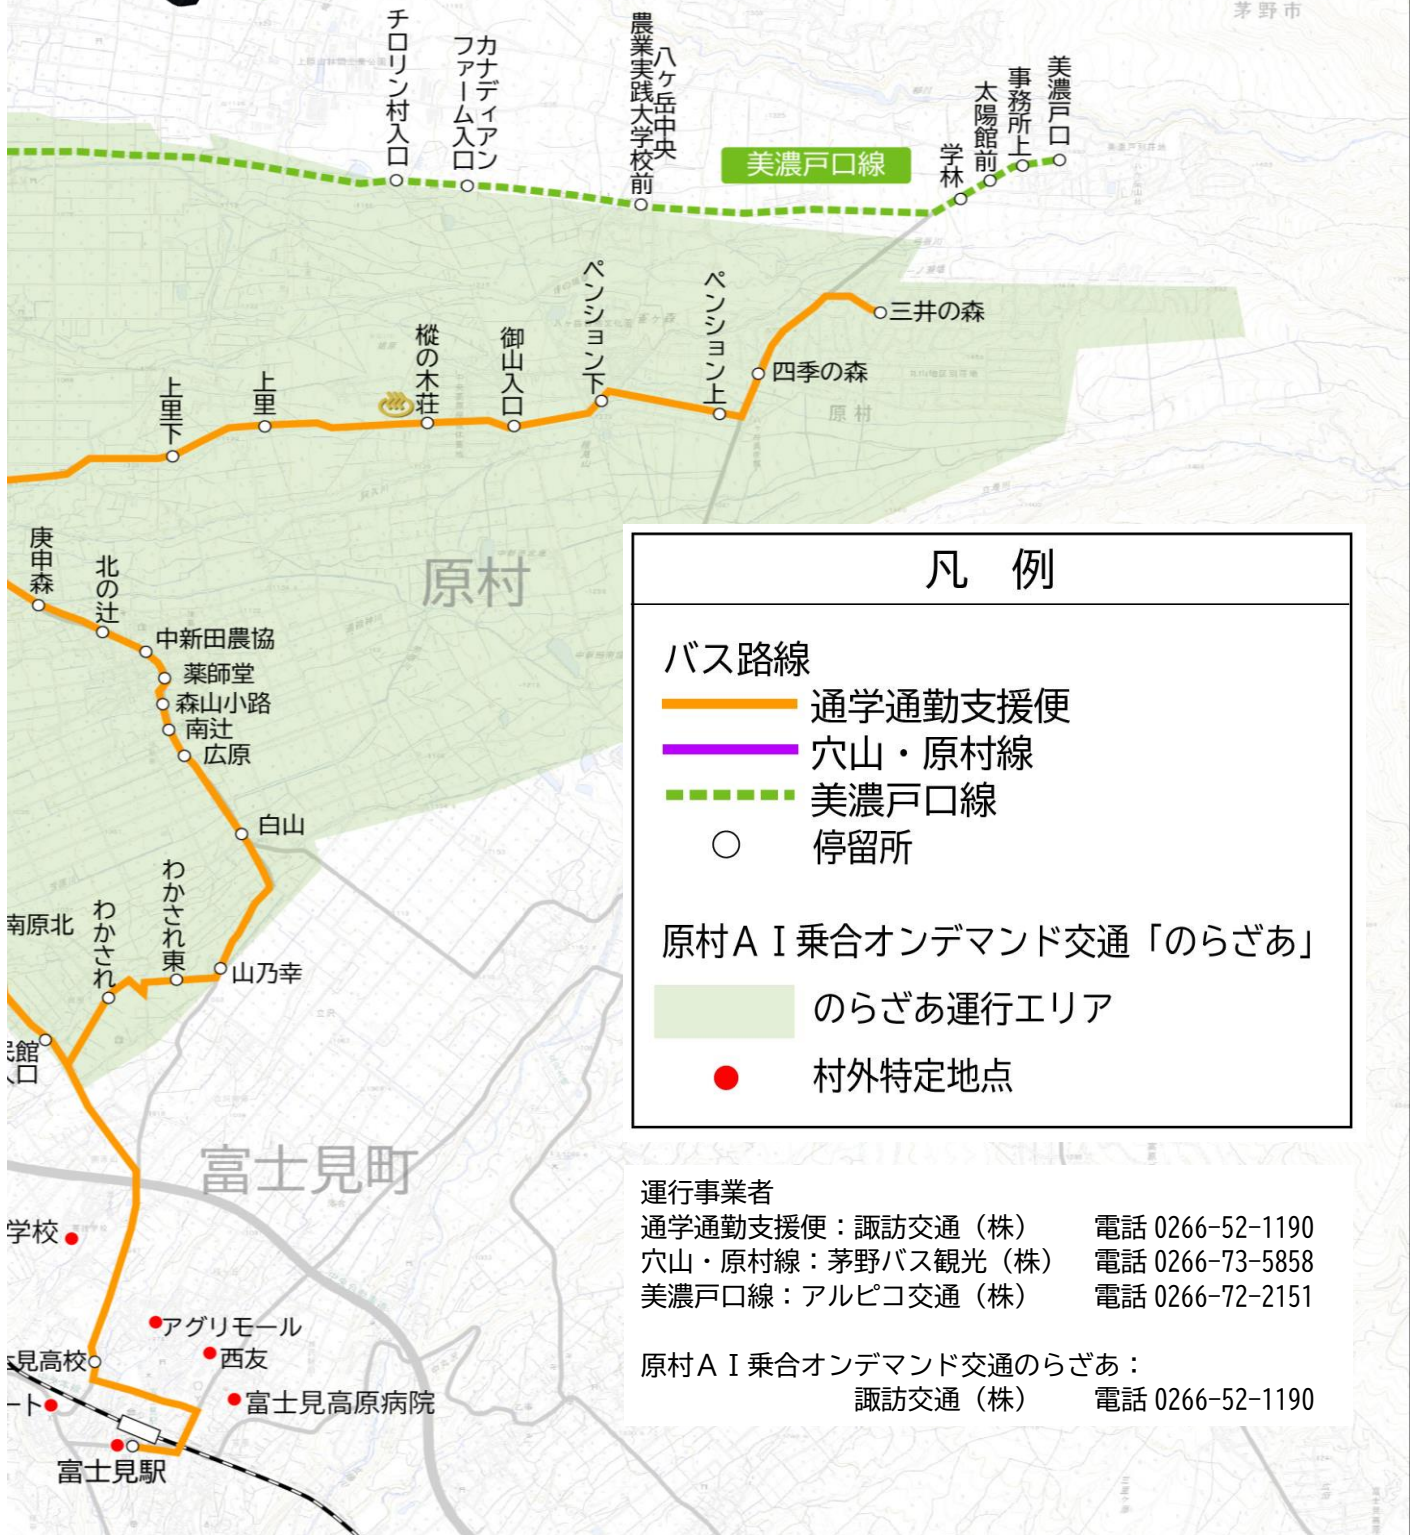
茅野市

チロリン村入口
カナディアンファーム入口
八ヶ岳中央農業実践大学校前
美濃戸口線
学林
太陽館前
事務所上
美濃戸口

三井の森
四季の森
ペンション上
ペンション下
御山入口
樅の木荘
上里
上里下
原村

庚申森
北の辻
中新田農協
薬師堂
森山小路
南辻
広原
白山
わかされ東
わかされ
山乃幸
南原北
館
口

富士見町
学校
アグリモール
西友
見高校
富士見高原病院
ト
富士見駅

凡　例

バス路線
通学通勤支援便
穴山・原村線
美濃戸口線
停留所

原村ＡＩ乗合オンデマンド交通「のらざあ」
のらざあ運行エリア
村外特定地点

運行事業者
通学通勤支援便：諏訪交通（株）　電話 0266-52-1190
穴山・原村線：茅野バス観光（株）　電話 0266-73-5858
美濃戸口線：アルピコ交通（株）　電話 0266-72-2151

原村ＡＩ乗合オンデマンド交通のらざあ：
諏訪交通（株）　電話 0266-52-1190